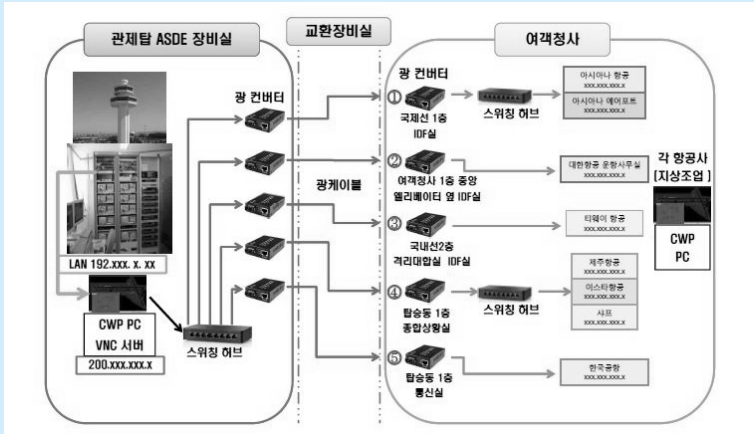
관제탑 ASDE 장비실

교환장비실

여객청사

광 컨버터

광 컨버터

광케이블

LAN 192.xxx. x. xx

CWP PC
VNC 서버
200.xxx.xxx.x

스위칭 허브

① 국제선 1층 IDF실

스위칭 허브

아시아나 항공
xxx.xxx.xxx.x

아시아나 에어포트
xxx.xxx.xxx.x

② 여객청사 1층 중앙 엘리베이터 옆 IDF실

대한항공 운항사무실
xxx.xxx.xxx.x

③ 국내선2층 격리대합실 IDF실

티웨이 항공
xxx.xxx.xxx.x

④ 탑승동 1층 종합상황실

스위칭 허브

제주항공
xxx.xxx.xxx.x

이스타항공
xxx.xxx.xxx.x

샤프
xxx.xxx.xxx.x

⑤ 탑승동 1층 통신실

한국공항
xxx.xxx.xxx.x

각 항공사
[지상조업]

CWP
PC